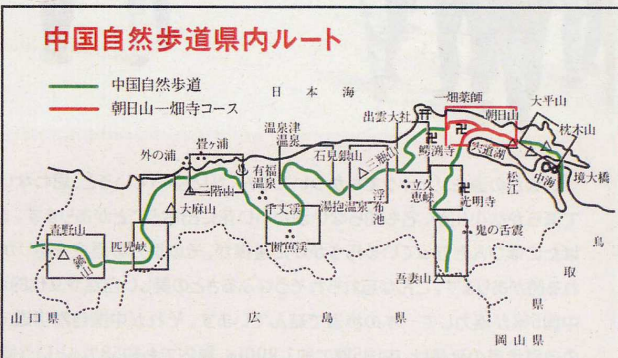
中国自然歩道県内ルート

中国自然歩道
朝日山一畑寺コース

日本海
一畑薬師
大平山
出雲大社
朝日山
枕木山
温泉津温泉
畳ヶ浦
鰐淵寺
宍道湖
外の浦
有福温泉
石見銀山
三瓶山
松江
中海
境大橋
二階山
浮布池
立久恵峡
光明寺
大麻山
千丈渓
湯抱温泉
鬼の舌震
青野山
西另峡
断魚渓
吾妻山
鳥取県
山口県
広島県
岡山県